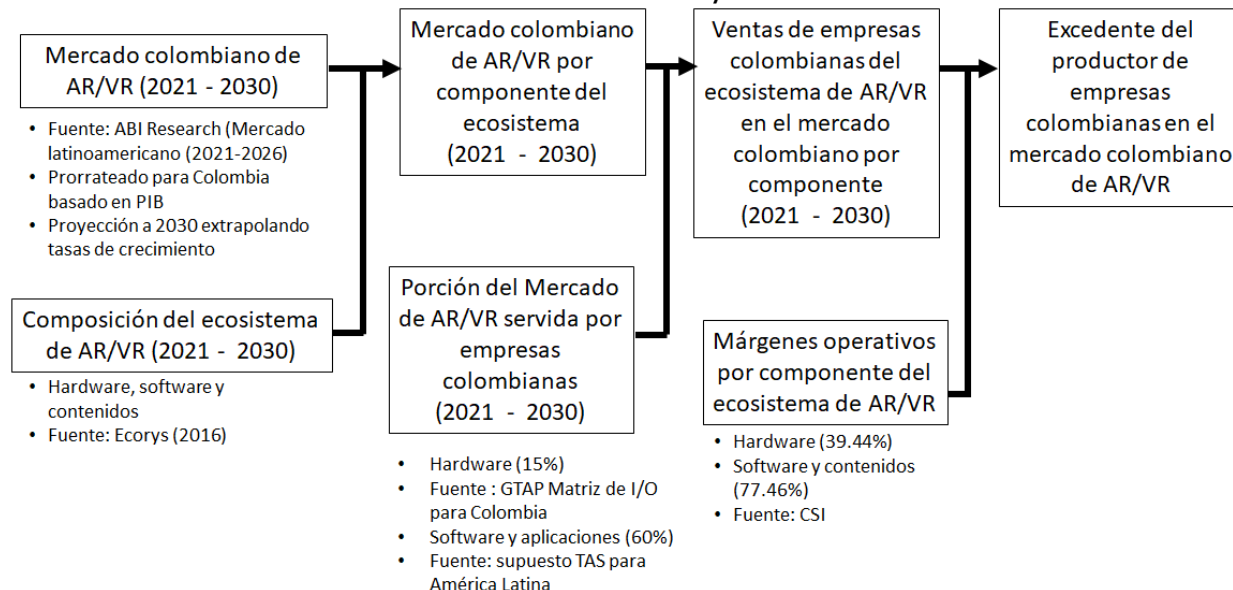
Mercado colombiano de AR/VR (2021 - 2030)

- Fuente: ABI Research (Mercado latinoamericano (2021-2026)
- Prorrateado para Colombia basado en PIB
- Proyección a 2030 extrapolando tasas de crecimiento

Composición del ecosistema de AR/VR (2021 - 2030)

- Hardware, software y contenidos
- Fuente: Ecorys (2016)

Mercado colombiano de AR/VR por componente del ecosistema (2021 - 2030)

Porción del Mercado de AR/VR servida por empresas colombianas (2021 - 2030)

- Hardware (15%)
- Fuente : GTAP Matriz de I/O para Colombia
- Software y aplicaciones (60%)
- Fuente: supuesto TAS para América Latina

Ventas de empresas colombianas del ecosistema de AR/VR en el mercado colombiano por componente (2021 - 2030)

Márgenes operativos por componente del ecosistema de AR/VR

- Hardware (39.44%)
- Software y contenidos (77.46%)
- Fuente: CSI

Excedente del productor de empresas colombianas en el mercado colombiano de AR/VR